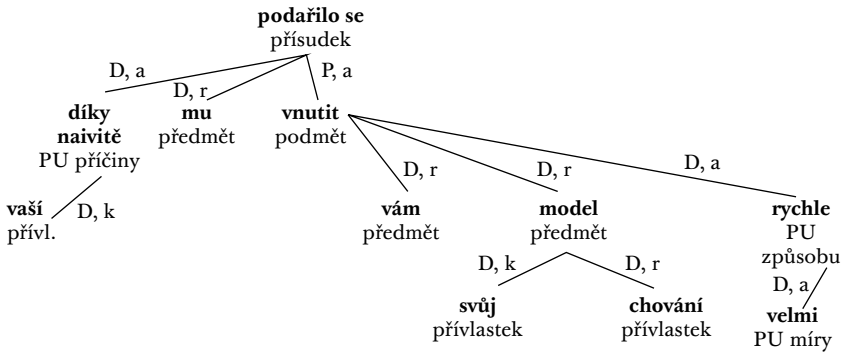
**podařilo se**
přísudek

D, a

D, r

P, a

**díky naivitě**
PU příčiny

**mu**
předmět

**vnutit**
podmět

**vaší**
přívl.

D, k

D, r

D, r

D, a

**vám**
předmět

**model**
předmět

**rychle**
PU způsobu

D, k

D, r

D, a

**svůj**
přívlastek

**chování**
přívlastek

**velmi**
PU míry